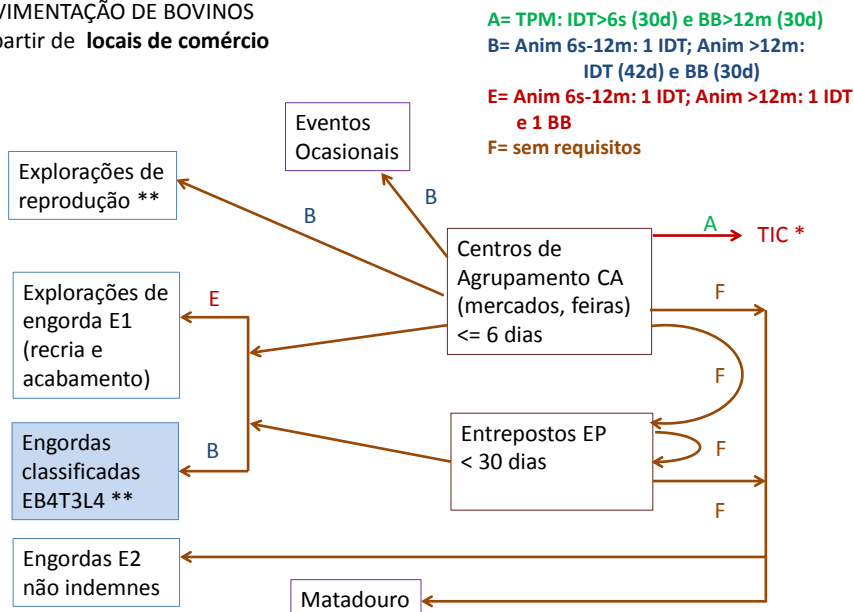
VIMENTAÇÃO DE BOVINOS
partir de **locais de comércio**

A= TPM: IDT>6s (30d) e BB>12m (30d)
B= Anim 6s-12m: 1 IDT; Anim >12m: IDT (42d) e BB (30d)
E= Anim 6s-12m: 1 IDT; Anim >12m: 1 IDT e 1 BB
F= sem requisitos

Eventos Ocasionais

Explorações de reprodução **

B

B

Centros de Agrupamento CA (mercados, feiras) <= 6 dias

A

TIC *

F

Explorações de engorda E1 (recria e acabamento)

E

F

Engordas classificadas EB4T3L4 **

B

Entrepostos EP < 30 dias

F

F

Engordas E2 não indemnes

Matadouro